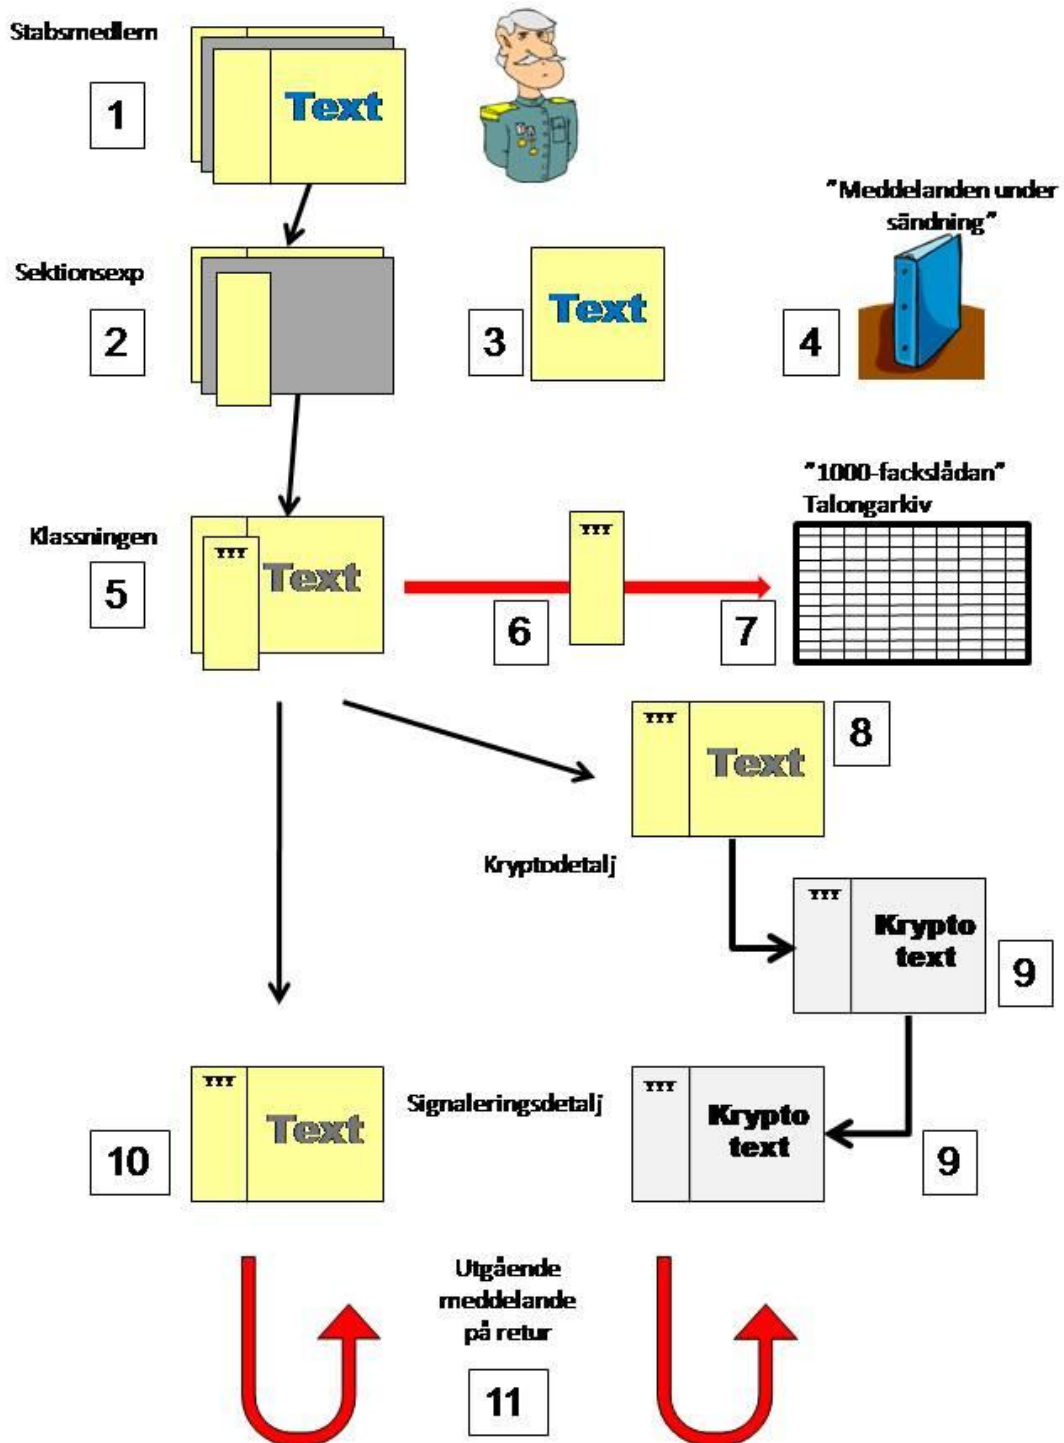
Stabsmedlem

1

Text

"Meddelanden under sändning"

Sektionsexp

2

3

Text

4

"1000-fackslådan"
Talongarkiv

Klassningen

5

YYY

Text

6

YYY

7

YYY

Text

8

Kryptodetalj

YYY

Krypto text

9

YYY

Text

Signaleringsdetalj

YYY

Krypto text

10

9

Utgående meddelande på retur

11